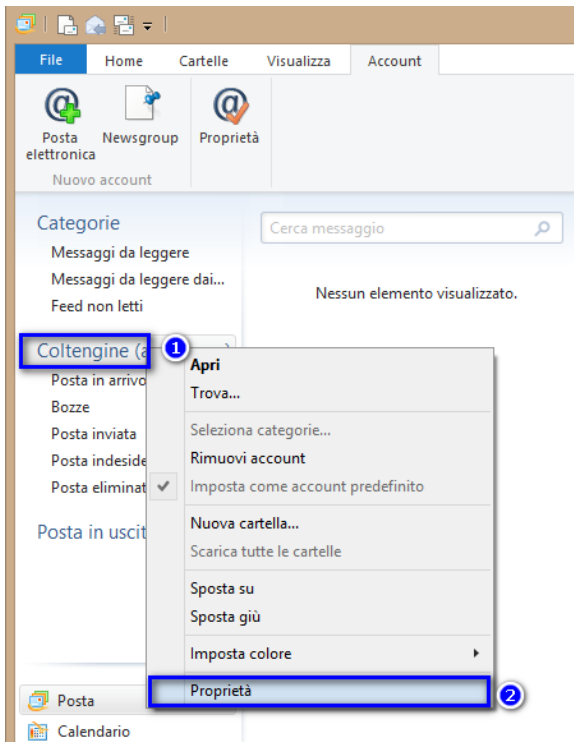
File Home Cartelle Visualizza Account

Posta elettronica Newsgroup Proprietà
Nuovo account

Categorie
Messaggi da leggere
Messaggi da leggere dai...
Feed non letti

Cerca messaggio

Nessun elemento visualizzato.

Coltengine (a
1
Posta in arrivo
Bozze
Posta inviata
Posta indeside
Posta eliminat

Posta in uscit

Apri
Trova...
Seleziona categorie...
Rimuovi account
Imposta come account predefinito
Nuova cartella...
Scarica tutte le cartelle
Sposta su
Sposta giù
Imposta colore
Proprietà
2

Posta
Calendario